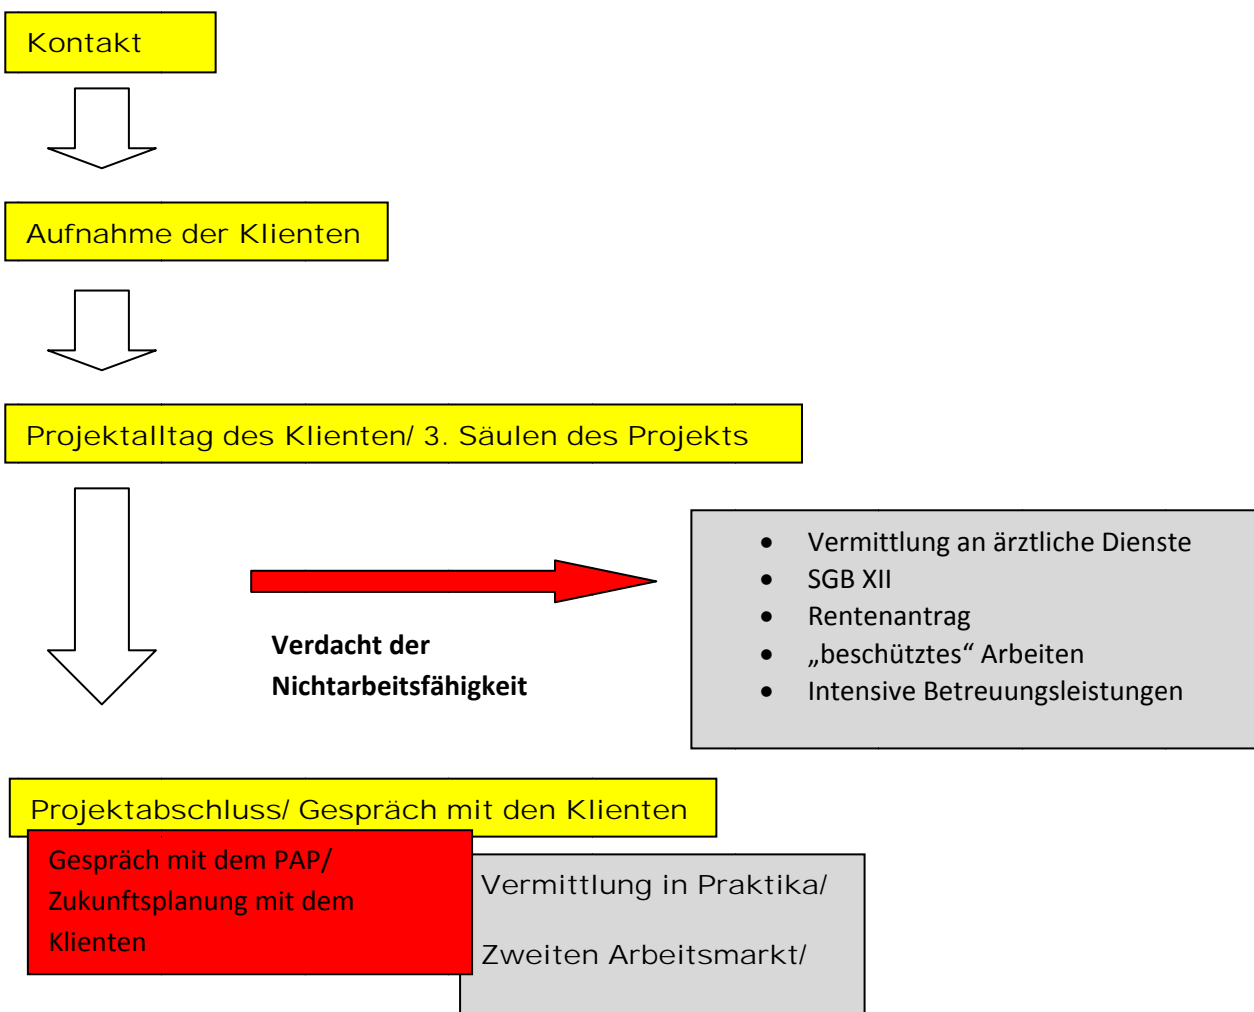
Kontakt

Aufnahme der Klienten

Projektalltag des Klienten/ 3. Säulen des Projekts

Verdacht der Nichtarbeitsfähigkeit

- Vermittlung an ärztliche Dienste
- SGB XII
- Rentenantrag
- „beschütztes“ Arbeiten
- Intensive Betreuungsleistungen

Projektabschluss/ Gespräch mit den Klienten

Gespräch mit dem PAP/ Zukunftsplanung mit dem Klienten

Vermittlung in Praktika/

Zweiten Arbeitsmarkt/